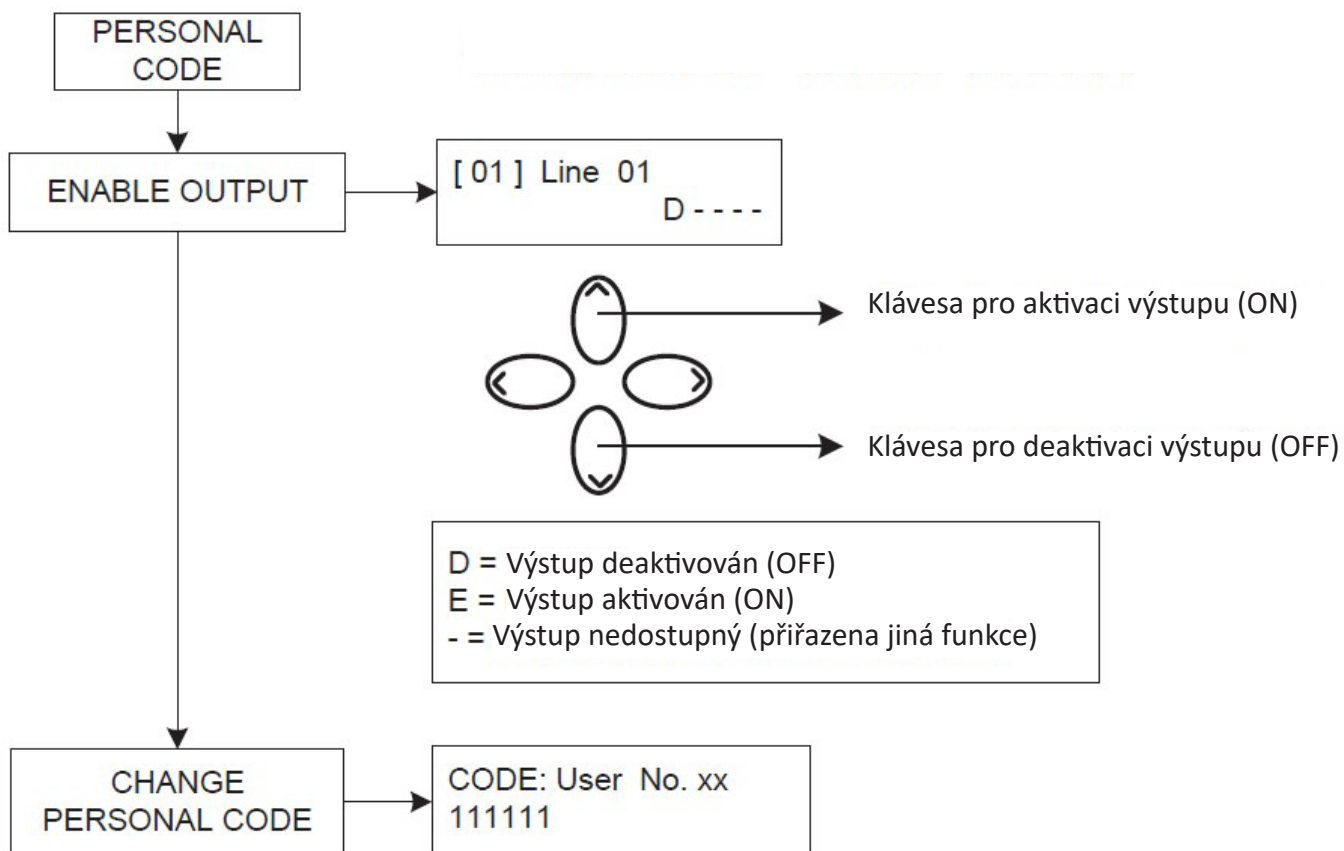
PERSONAL CODE

ENABLE OUTPUT

[ 01 ] Line 01
D - - - -

Klávesa pro aktivaci výstupu (ON)

Klávesa pro deaktivaci výstupu (OFF)

D = Výstup deaktivován (OFF)
E = Výstup aktivován (ON)
- = Výstup nedostupný (přiřazena jiná funkce)

CHANGE PERSONAL CODE

CODE: User No. xx
111111